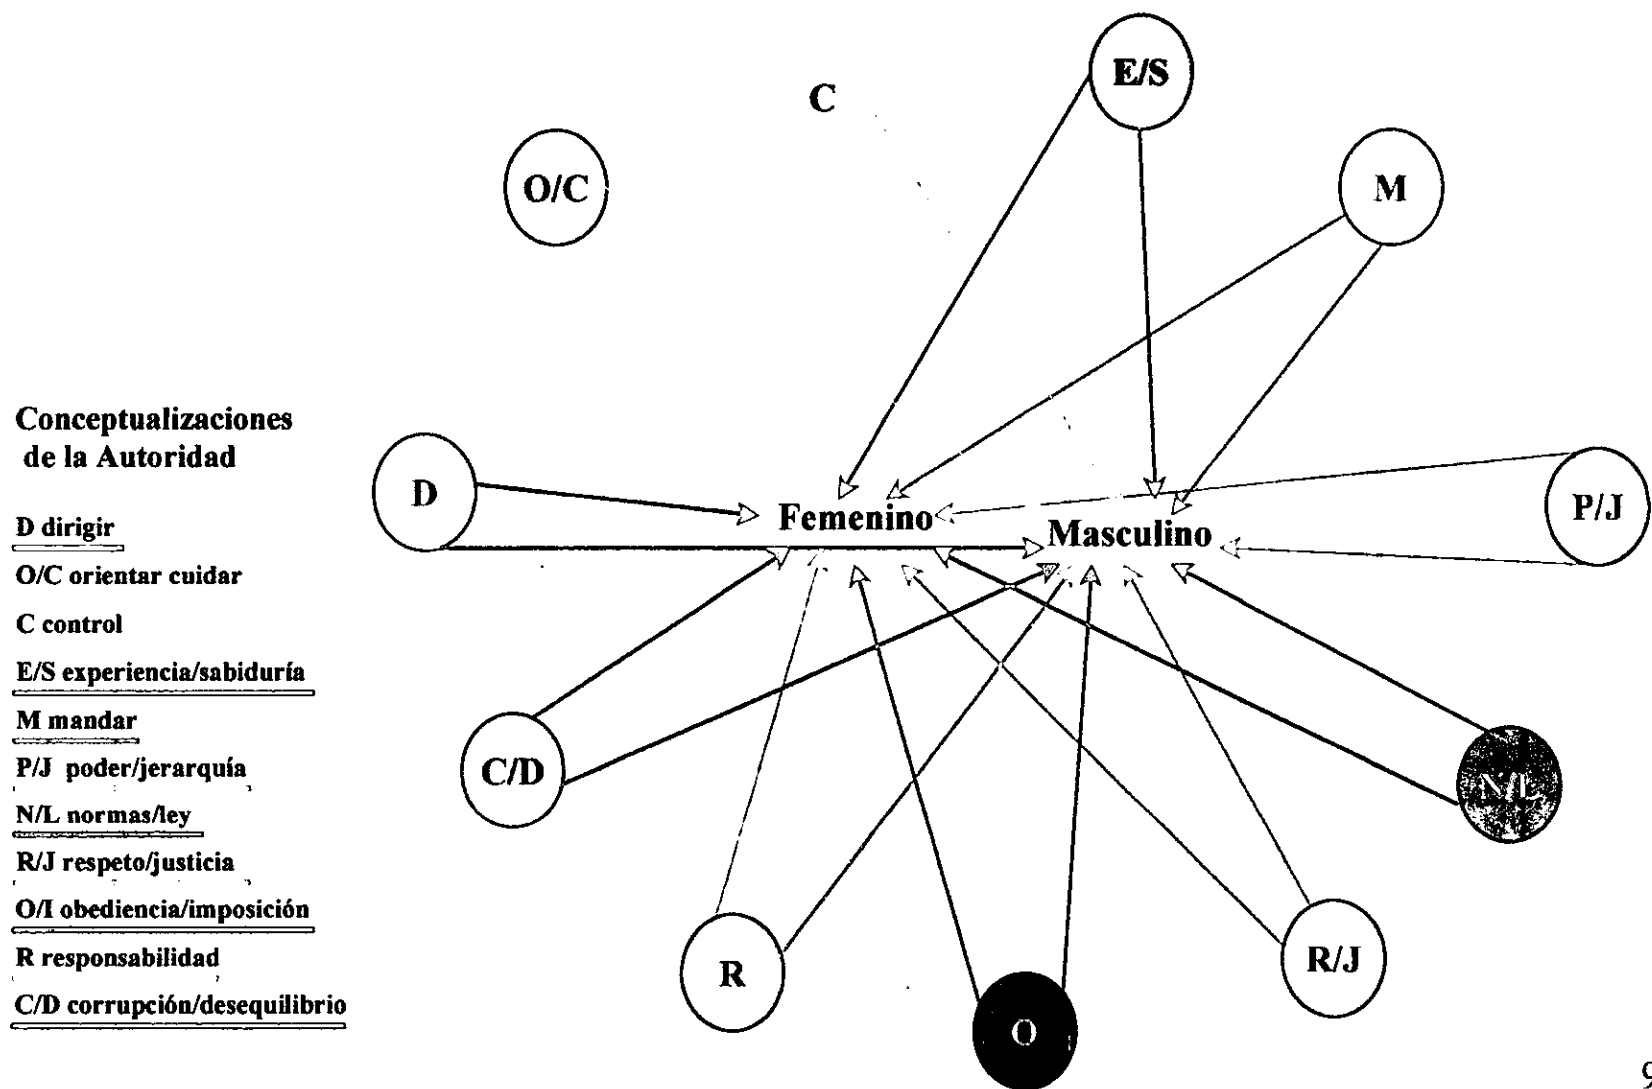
C

O/C

E/S

M

Conceptualizaciones de la Autoridad

D dirigir

O/C orientar cuidar

C control

E/S experiencia/sabiduría

M mandar

P/J poder/jerarquía

N/L normas/ley

R/J respeto/justicia

O/I obediencia/imposición

R responsabilidad

C/D corrupción/desequilibrio

D

Femenino

Masculino

P/J

C/D

N/L

R

O

R/J